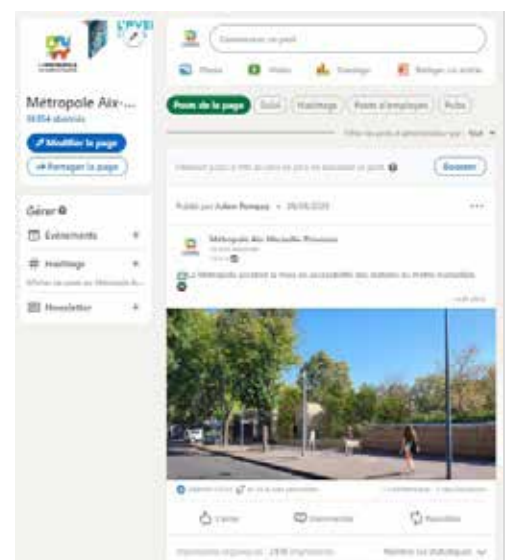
Métropole Aix-...

16 854 abonnés

Modifier la page

Partager la page

Gérer

Événements

Hashtags

Newsletter

Commencer un post

Photo

Vidéo

Événement

Rédiger un article

Posts de la page

Activité

Hashtags

Posts d'employés

Pubs

Trier les posts à administrer par : Tout

Publié par Julien Pomeau • 09/09/2020

Métropole Aix-Marseille-Provence

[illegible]

La Métropole accélère la mise en accessibilité des arrêts de bus et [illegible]

...voir plus

J'aime

Commenter

Republier

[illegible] impressions